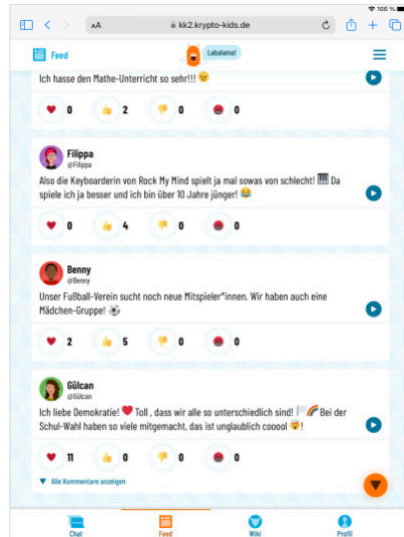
100 %

AA

kk2.krypto-kids.de

Feed

Labalama!

Ich hasse den Mathe-Unterricht so sehr!!! 😠

0 0 2 0 0

Filippa
@Filippa

Also die Keyboarderin von Rock My Mind spielt ja mal sowas von schlecht! 🎹 Da spiele ich ja besser und ich bin über 10 Jahre jünger! 😂

0 4 0 0

Benny
@Benny

Unser Fußball-Verein sucht noch neue Mitspieler*innen. Wir haben auch eine Mädchen-Gruppe! ⚽

2 5 0 0

Gülcan
@Gülcan

Ich liebe Demokratie! ❤️ Toll , dass wir alle so unterschiedlich sind! 🏳️‍🌈 Bei der Schul-Wahl haben so viele mitgemacht, das ist unglaublich cooool 😍!

11 0 0 0

Alle Kommentare anzeigen

Chat Feed Wiki Profil